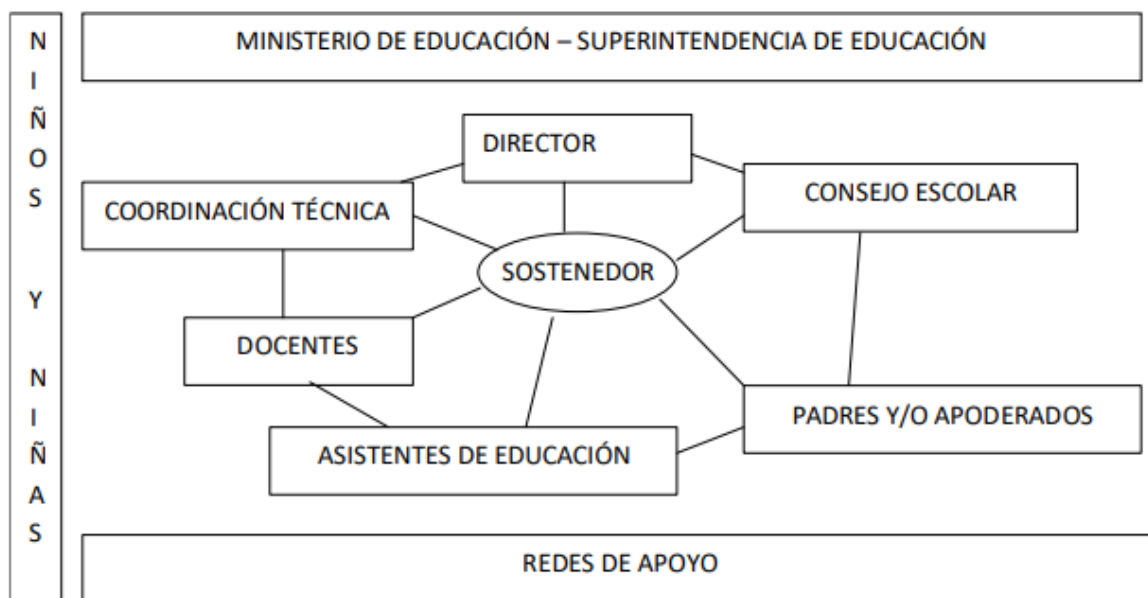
NIÑOS Y NIÑAS

MINISTERIO DE EDUCACIÓN – SUPERINTENDENCIA DE EDUCACIÓN

DIRECTOR

COORDINACIÓN TÉCNICA

CONSEJO ESCOLAR

SOSTENEDOR

DOCENTES

PADRES Y/O APODERADOS

ASISTENTES DE EDUCACIÓN

REDES DE APOYO